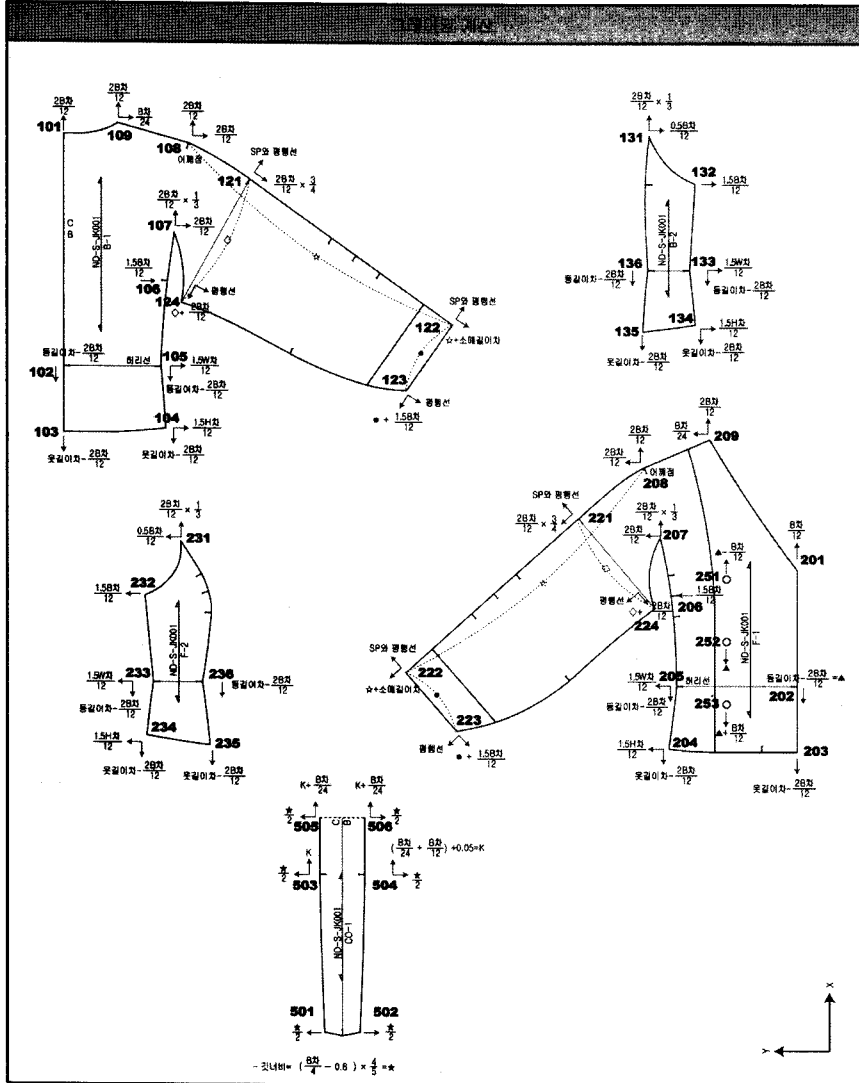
그레이딩 계산

101 $\frac{2B차}{12}$ $\frac{2B차}{12}$ 109 $\frac{B차}{24}$ $\frac{2B차}{12}$ $\frac{2B차}{12}$

108 어깨점 SP와 평행선 121 $\frac{2B차}{12} \times \frac{3}{4}$

$\frac{2B차}{12} \times \frac{1}{3}$ 107 $\frac{2B차}{12}$

CB ND-S-JK001 B-1

$\frac{1.5B차}{12}$ 106 평행선 124 $\frac{2B차}{12}$

SP와 평행선 122 ☆+소매길이차

동길이차-$\frac{2B차}{12}$ 허리선 105 $\frac{1.5W차}{12}$ 동길이차-$\frac{2B차}{12}$

102 123 평행선 ● + $\frac{1.5B차}{12}$

103 104 $\frac{1.5H차}{12}$ 옷길이차-$\frac{2B차}{12}$ 옷길이차-$\frac{2B차}{12}$

$\frac{2B차}{12} \times \frac{1}{3}$ $\frac{0.5B차}{12}$ 131 132 $\frac{1.5B차}{12}$

ND-S-JK001 B-2

136 동길이차-$\frac{2B차}{12}$ 133 $\frac{1.5W차}{12}$ 동길이차-$\frac{2B차}{12}$

135 134 $\frac{1.5H차}{12}$ 옷길이차-$\frac{2B차}{12}$ 옷길이차-$\frac{2B차}{12}$

$\frac{2B차}{12}$ $\frac{B차}{24}$ $\frac{2B차}{12}$ 209 $\frac{2B차}{12}$ 어깨점 208

SP와 평행선 $\frac{2B차}{12} \times \frac{3}{4}$ 221 $\frac{2B차}{12} \times \frac{1}{3}$ $\frac{2B차}{12}$ 207

$\frac{B차}{12}$ 201 251 ▲-$\frac{B차}{12}$ $\frac{1.5B차}{12}$ 평행선 $\frac{2B차}{12}$ 206 224

252 ND-S-JK001 F-1

SP와 평행선 222 ☆+소매길이차

$\frac{1.5W차}{12}$ 205 허리선 동길이차-$\frac{2B차}{12}$ 202 동길이차-$\frac{2B차}{12}$=▲

253 ▲+$\frac{B차}{12}$

223 평행선 ● + $\frac{1.5B차}{12}$

$\frac{1.5H차}{12}$ 204 203 옷길이차-$\frac{2B차}{12}$ 옷길이차-$\frac{2B차}{12}$

$\frac{2B차}{12} \times \frac{1}{3}$ $\frac{0.5B차}{12}$ 231

$\frac{1.5B차}{12}$ 232

ND-S-JK001 F-2

$\frac{1.5W차}{12}$ 233 동길이차-$\frac{2B차}{12}$ 236 동길이차-$\frac{2B차}{12}$

234 $\frac{1.5H차}{12}$ 235 옷길이차-$\frac{2B차}{12}$ 옷길이차-$\frac{2B차}{12}$

K+$\frac{B차}{24}$ K+$\frac{B차}{24}$

$\frac{★}{2}$ 505 506 $\frac{★}{2}$

$(\frac{B차}{24}+\frac{B차}{12})+0.05=K$

K $\frac{★}{2}$ 503 504 $\frac{★}{2}$

ND-S-JK001 CO-1

501 502 $\frac{★}{2}$ $\frac{★}{2}$

- 칼너비= $(\frac{B차}{4}-0.6)\times\frac{4}{5}$=★

X Y